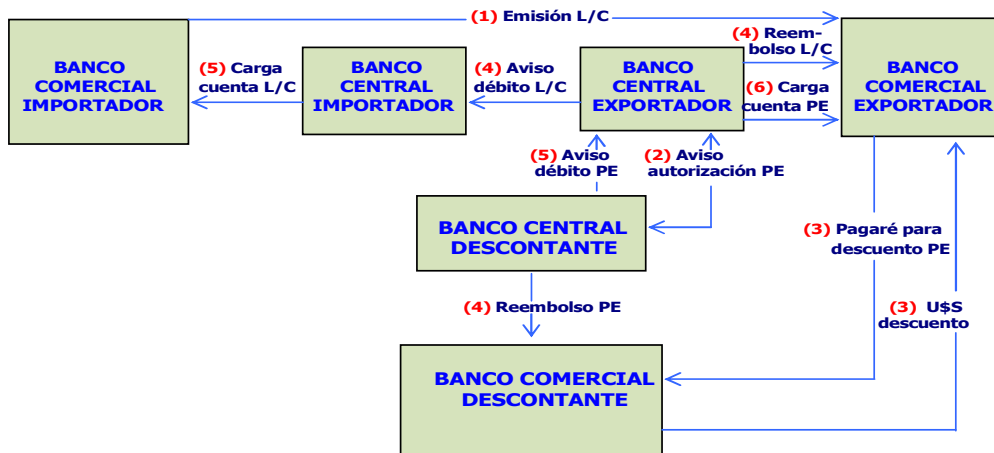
BANCO COMERCIAL IMPORTADOR

(1) Emisión L/C

BANCO COMERCIAL EXPORTADOR

(5) Carga cuenta L/C

BANCO CENTRAL IMPORTADOR

(4) Aviso débito L/C

BANCO CENTRAL EXPORTADOR

(4) Reembolso L/C

(6) Carga cuenta PE

(5) Aviso débito PE

(2) Aviso autorización PE

BANCO CENTRAL DESCONTANTE

(3) Pagaré para descuento PE

(4) Reembolso PE

(3) U$S descuento

BANCO COMERCIAL DESCONTANTE